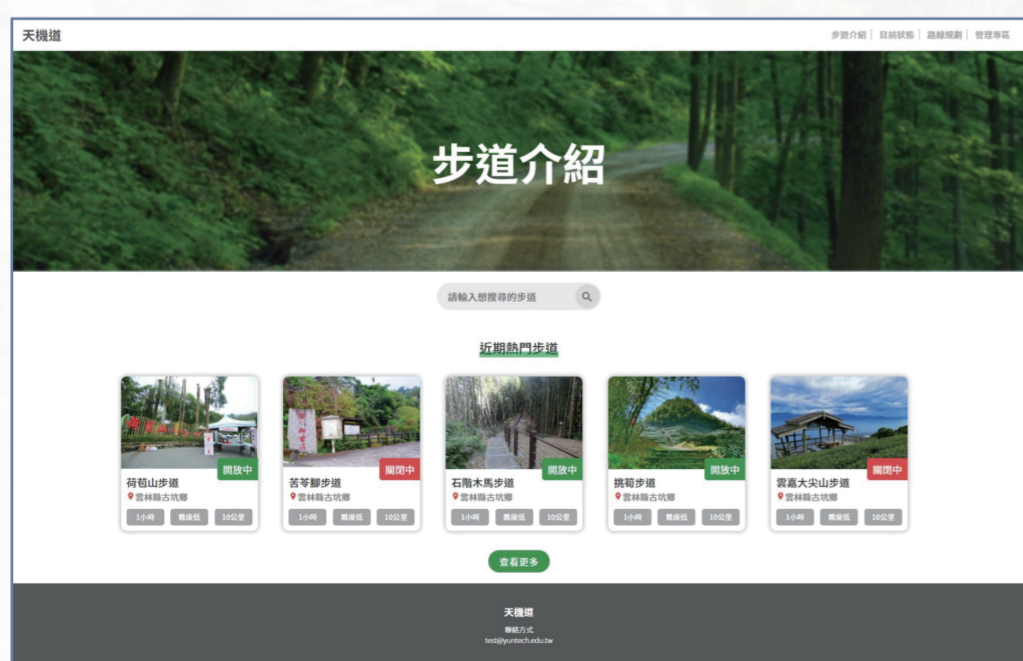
天機道

步道介紹 | 目前狀態 | 路線規劃 | 管理導覽

步道介紹

請輸入想搜尋的步道

近期熱門步道

開放中
荷苞山步道
雲林縣古坑鄉
1小時 | 難度低 | 10公里

關閉中
苦苓腳步道
雲林縣古坑鄉
1小時 | 難度低 | 10公里

開放中
石階木馬步道
雲林縣古坑鄉
1小時 | 難度低 | 10公里

開放中
桃筍步道
雲林縣古坑鄉
1小時 | 難度低 | 10公里

關閉中
雲嘉大尖山步道
雲林縣古坑鄉
1小時 | 難度低 | 10公里

查看更多

天機道
聯絡方式
test@yuntech.edu.tw